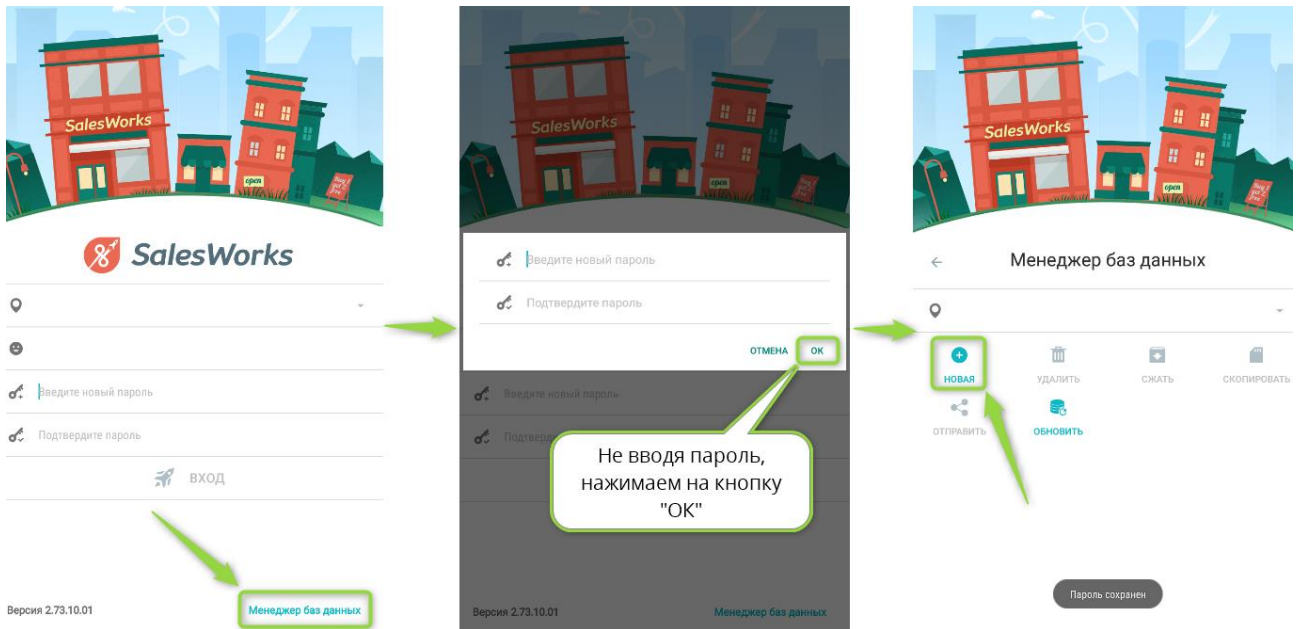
SalesWorks

open

SalesWorks

Введите новый пароль

Подтвердите пароль

ВХОД

Версия 2.73.10.01

Менеджер баз данных

SalesWorks

open

Введите новый пароль

Подтвердите пароль

ОТМЕНА

OK

Введите новый пароль

Подтверд

Не вводя пароль, нажимаем на кнопку "ОК"

Версия 2.73.10.01

Менеджер баз данных

SalesWorks

open

Менеджер баз данных

НОВАЯ

УДАЛИТЬ

СЖАТЬ

СКОПИРОВАТЬ

ОТПРАВИТЬ

ОБНОВИТЬ

Пароль сохранен